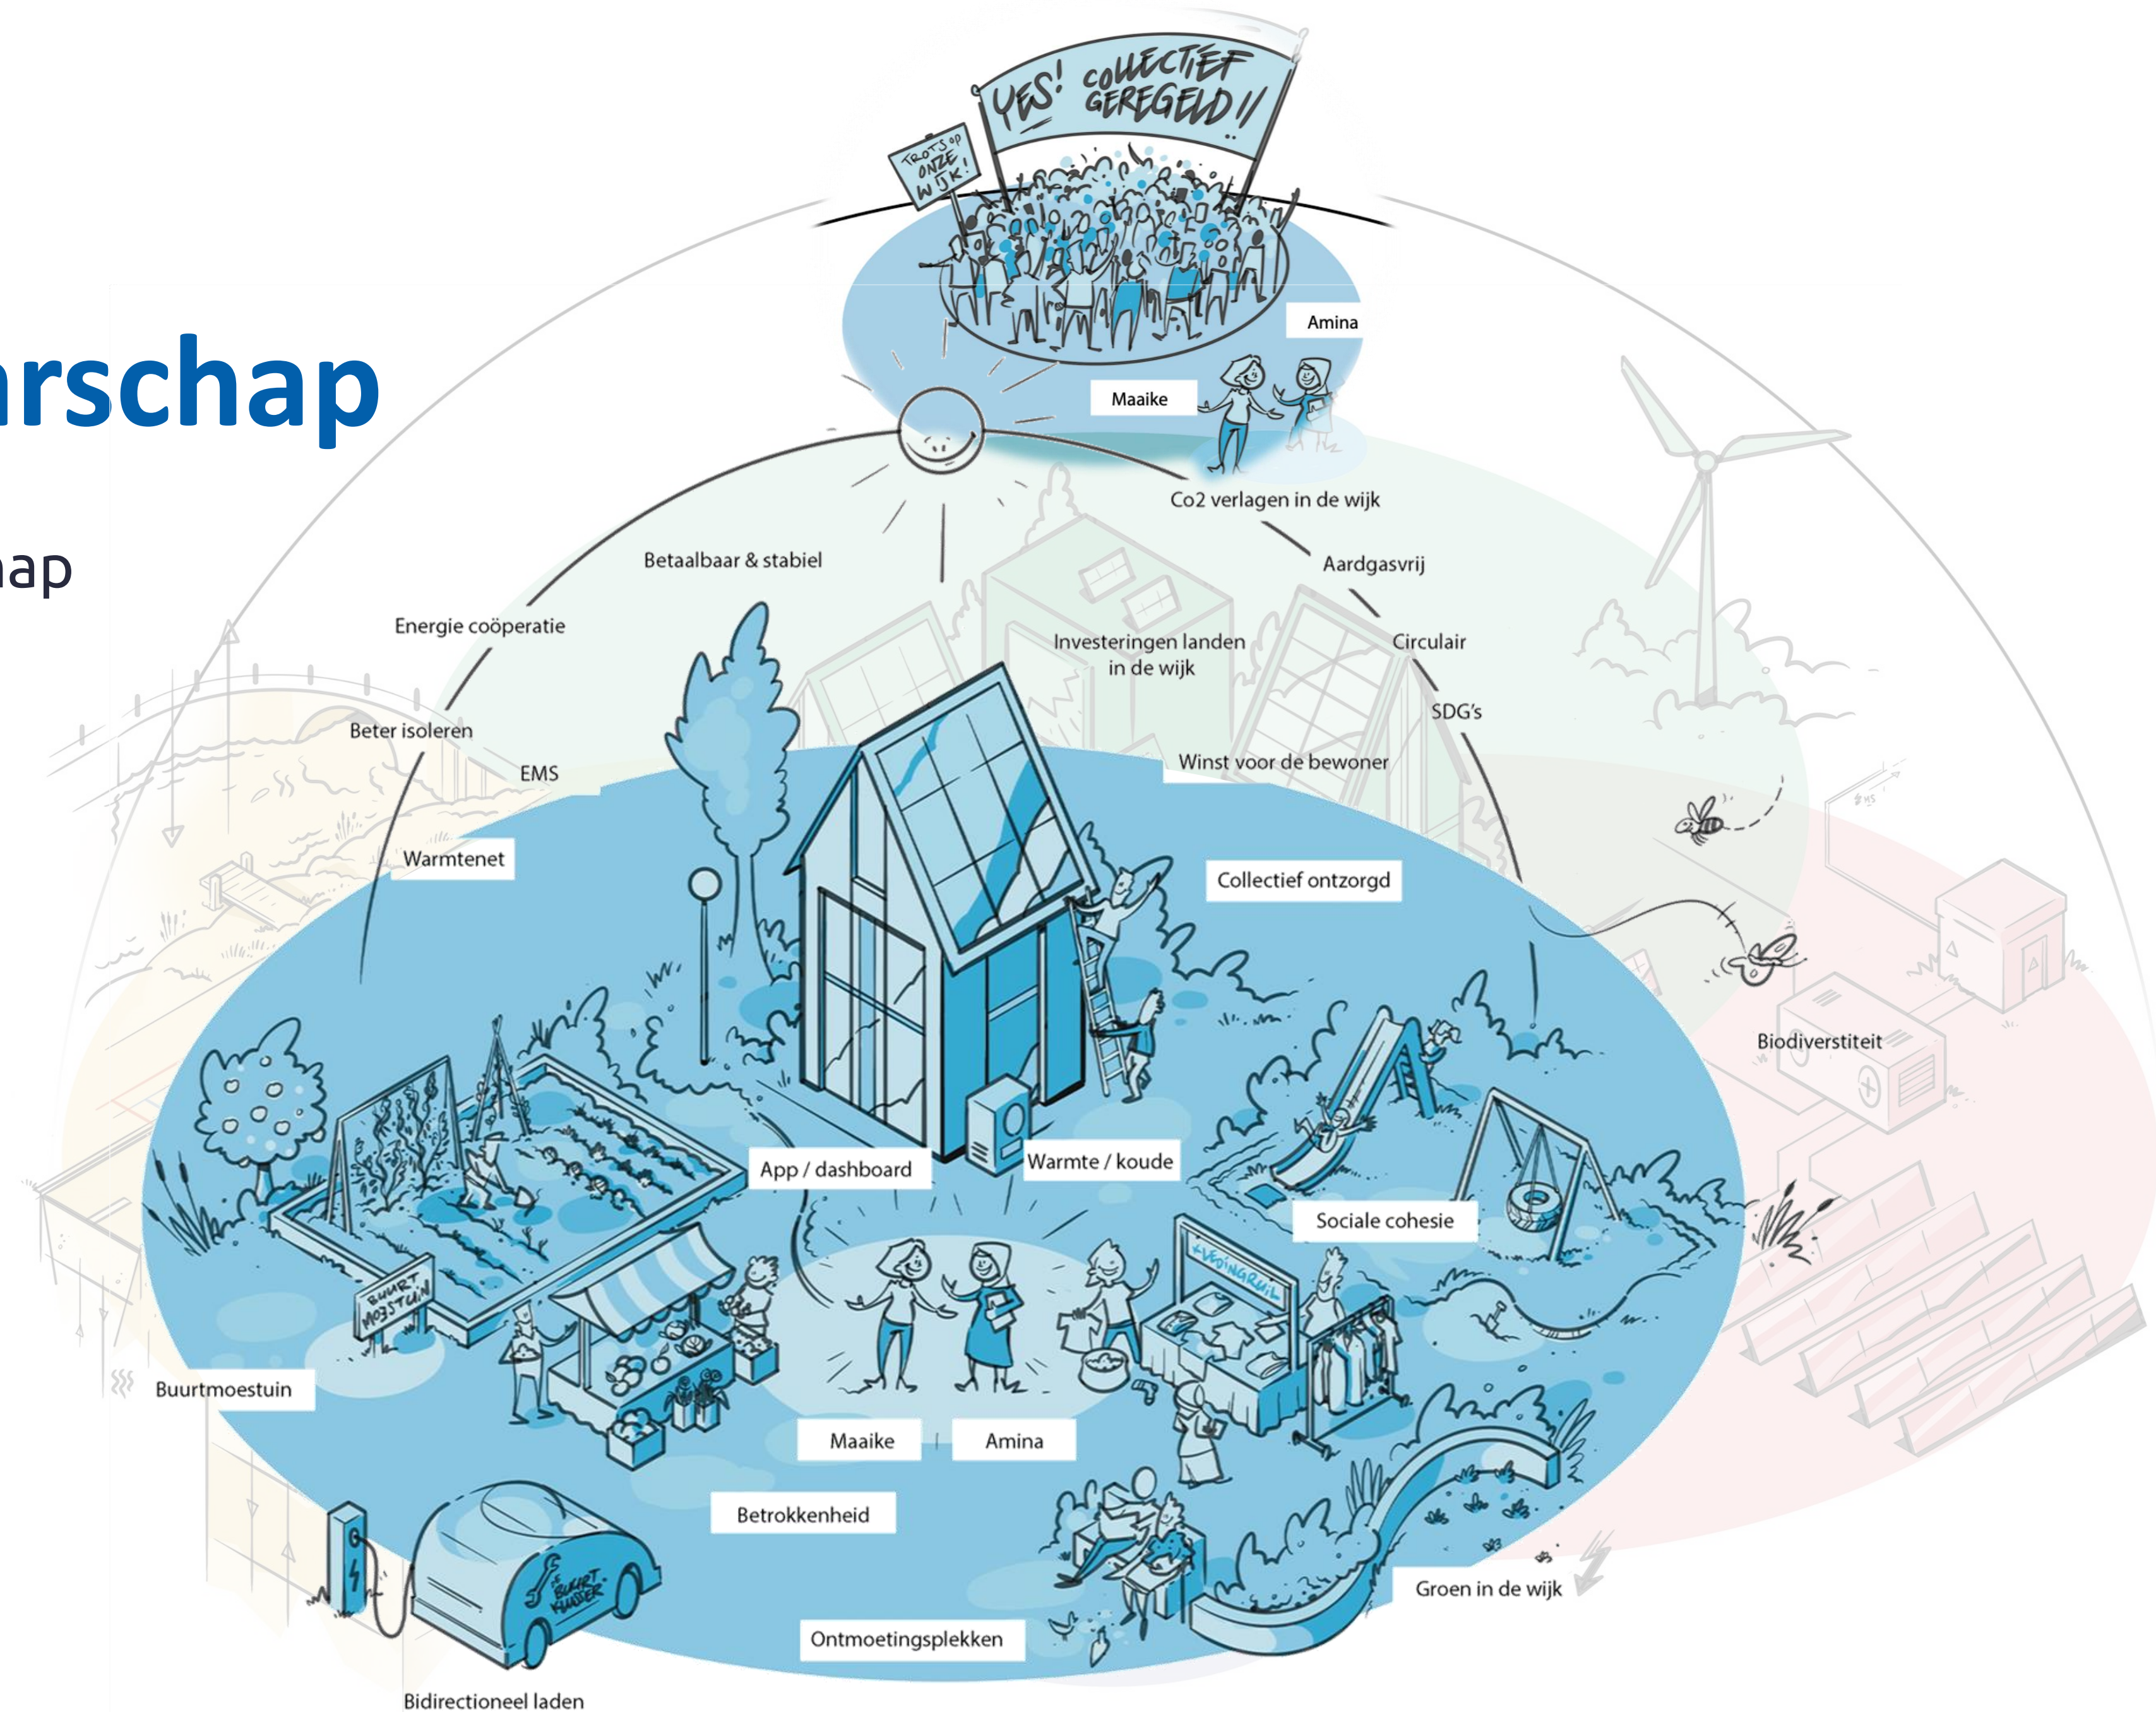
rschap

ap

YES! COLLECTIEF GEREGELD!!

TROTS OP ONZE WIJK!

Amina

Maaike

Co2 verlagen in de wijk

Betaalbaar & stabiel

Aardgasvrij

Energie coöperatie

Investeringen landen in de wijk

Circulair

SDG's

Beter isoleren

EMS

Winst voor de bewoner

Warmtenet

Collectief ontzorgd

Biodiversiteit

App / dashboard

Warmte / koude

Sociale cohesie

BUURT MOESTUIN

KLEDINGRUIL

Buurtmoestuin

Maaike

Amina

Betrokkenheid

Groen in de wijk

DE BUURT KLUSSER

Ontmoetingsplekken

Bidirectioneel laden